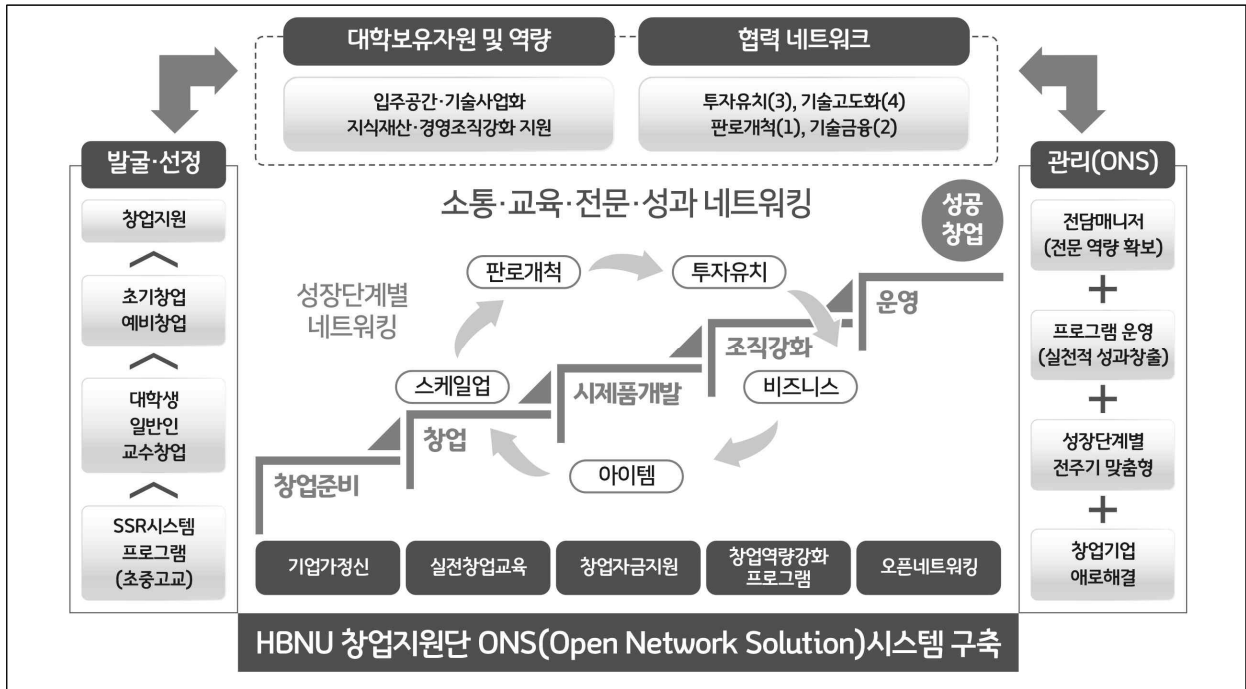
대학보유자원 및 역량

입주공간·기술사업화
지식재산·경영조직강화 지원

협력 네트워크

투자유치(3), 기술고도화(4)
판로개척(1), 기술금융(2)

발굴·선정

창업지원

초기창업
예비창업

대학생
일반인
교수창업

SSR시스템
프로그램
(초중고교)

소통·교육·전문·성과 네트워킹

성공
창업

성장단계별
네트워킹

판로개척

투자유치

스케일업

비즈니스

아이템

운영

조직강화

시제품개발

창업

창업준비

기업가정신

실전창업교육

창업자금지원

창업역량강화
프로그램

오픈네트워킹

관리(ONS)

전담매니저
(전문 역량 확보)

+

프로그램 운영
(실천적 성과창출)

+

성장단계별
전주기 맞춤형

+

창업기업
애로해결

HBNU 창업지원단 ONS(Open Network Solution)시스템 구축